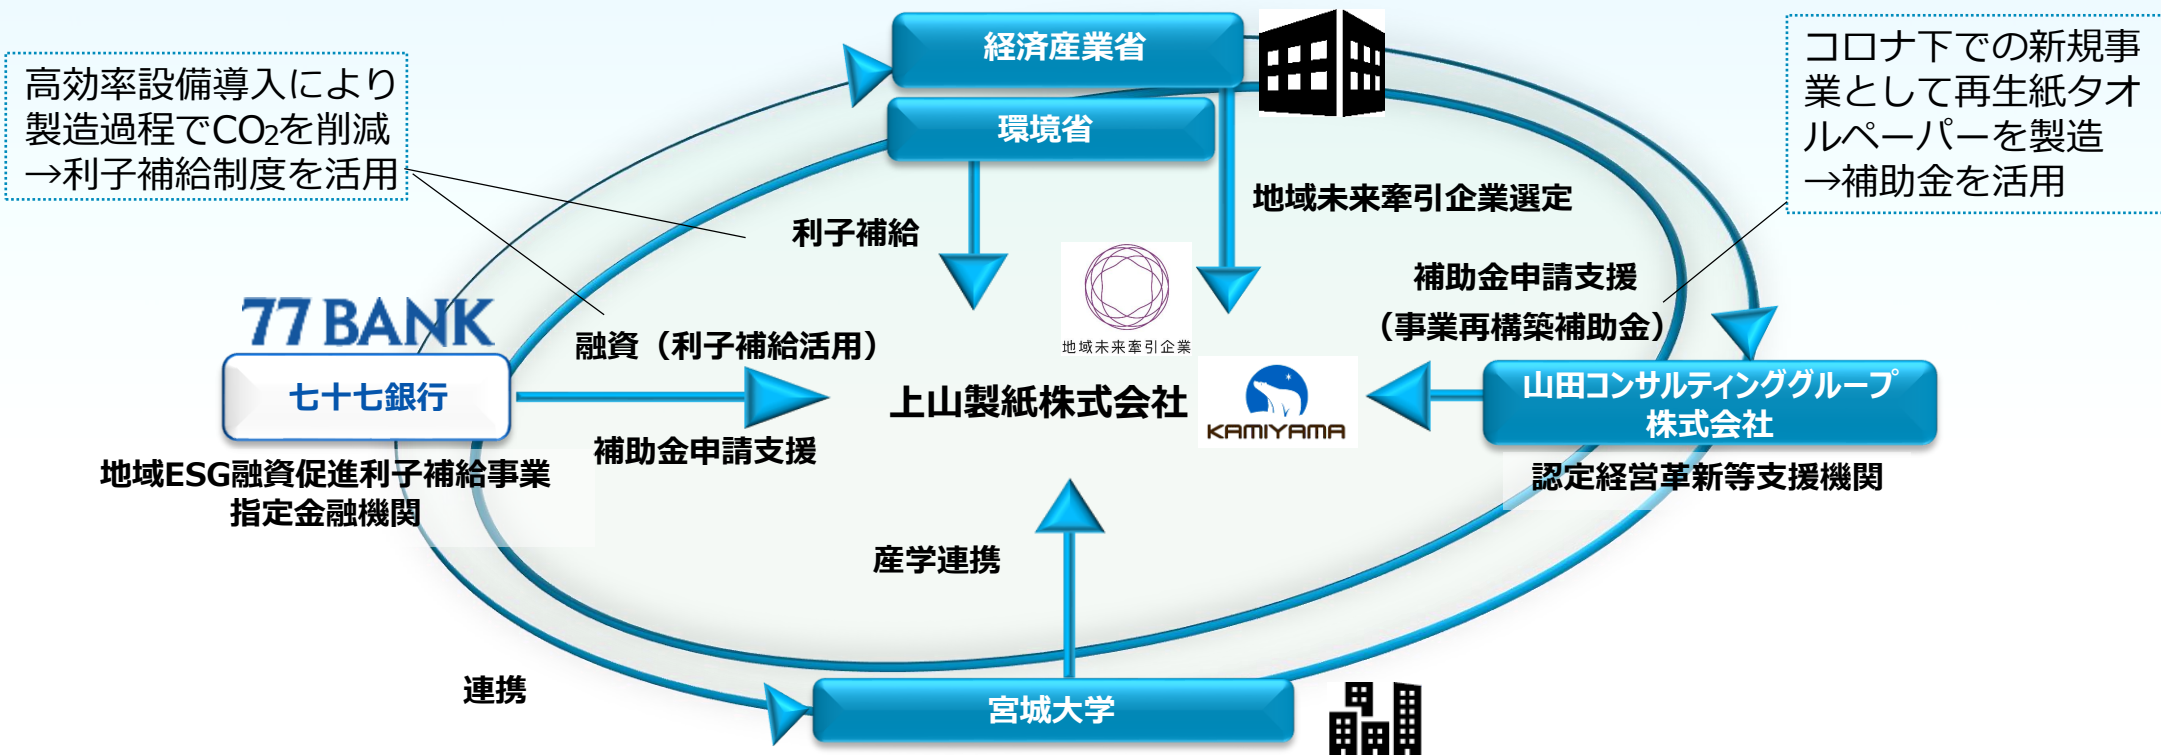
高効率設備導入により製造過程で$CO_2$を削減
→利子補給制度を活用

経済産業省

環境省

コロナ下での新規事業として再生紙タオルペーパーを製造
→補助金を活用

地域未来牽引企業選定

利子補給

補助金申請支援
（事業再構築補助金）

地域未来牽引企業

77 BANK

七十七銀行

融資（利子補給活用）

上山製紙株式会社

KAMIYAMA

山田コンサルティンググループ株式会社

補助金申請支援

地域ESG融資促進利子補給事業
指定金融機関

認定経営革新等支援機関

産学連携

連携

宮城大学